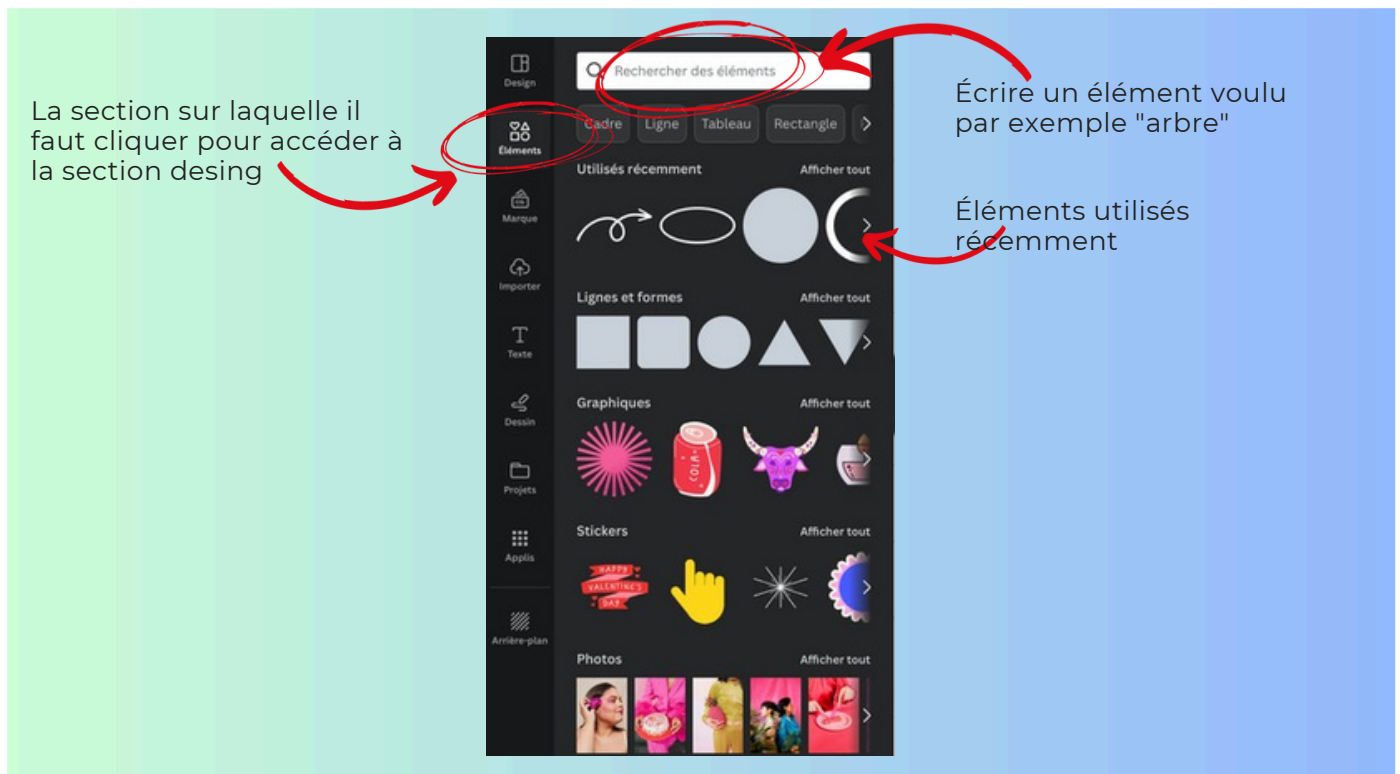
La section sur laquelle il faut cliquer pour accéder à la section desing

Design

Éléments

Marque

Importer

Texte

Dessin

Projets

Applis

Arrière-plan

Rechercher des éléments

Cadre Ligne Tableau Rectangle

Utilisés récemment Afficher tout

Lignes et formes Afficher tout

Graphiques Afficher tout

COLA

Stickers Afficher tout

HAPPY VALENTINE'S DAY

Photos Afficher tout

Écrire un élément voulu par exemple "arbre"

Éléments utilisés récemment